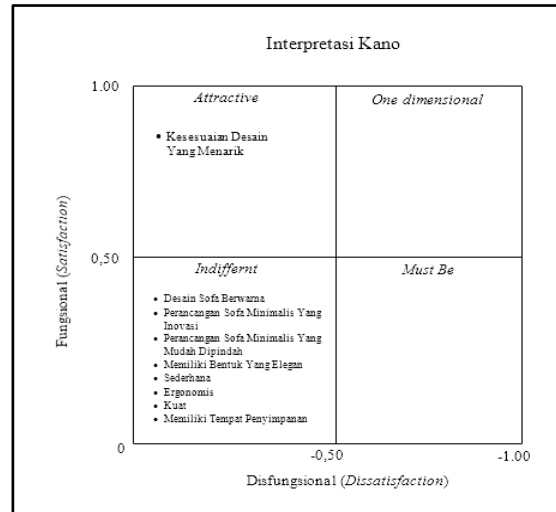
Interpretasi Kano

1.00

Attractive

One dimensional

• Kesesuaian Desain Yang Menarik

0,50

Indiffernt

Must Be

• Desain Sofa Berwarna
• Perancangan Sofa Minimalis Yang Inovasi
• Perancangan Sofa Minimalis Yang Mudah Dipindah
• Memiliki Bentuk Yang Elegan
• Sederhana
• Ergonomis
• Kuat
• Memiliki Tempat Penyimpanan

Fungsional (Satisfaction)

0

-0,50

-1.00

Disfungsional (Dissatisfaction)